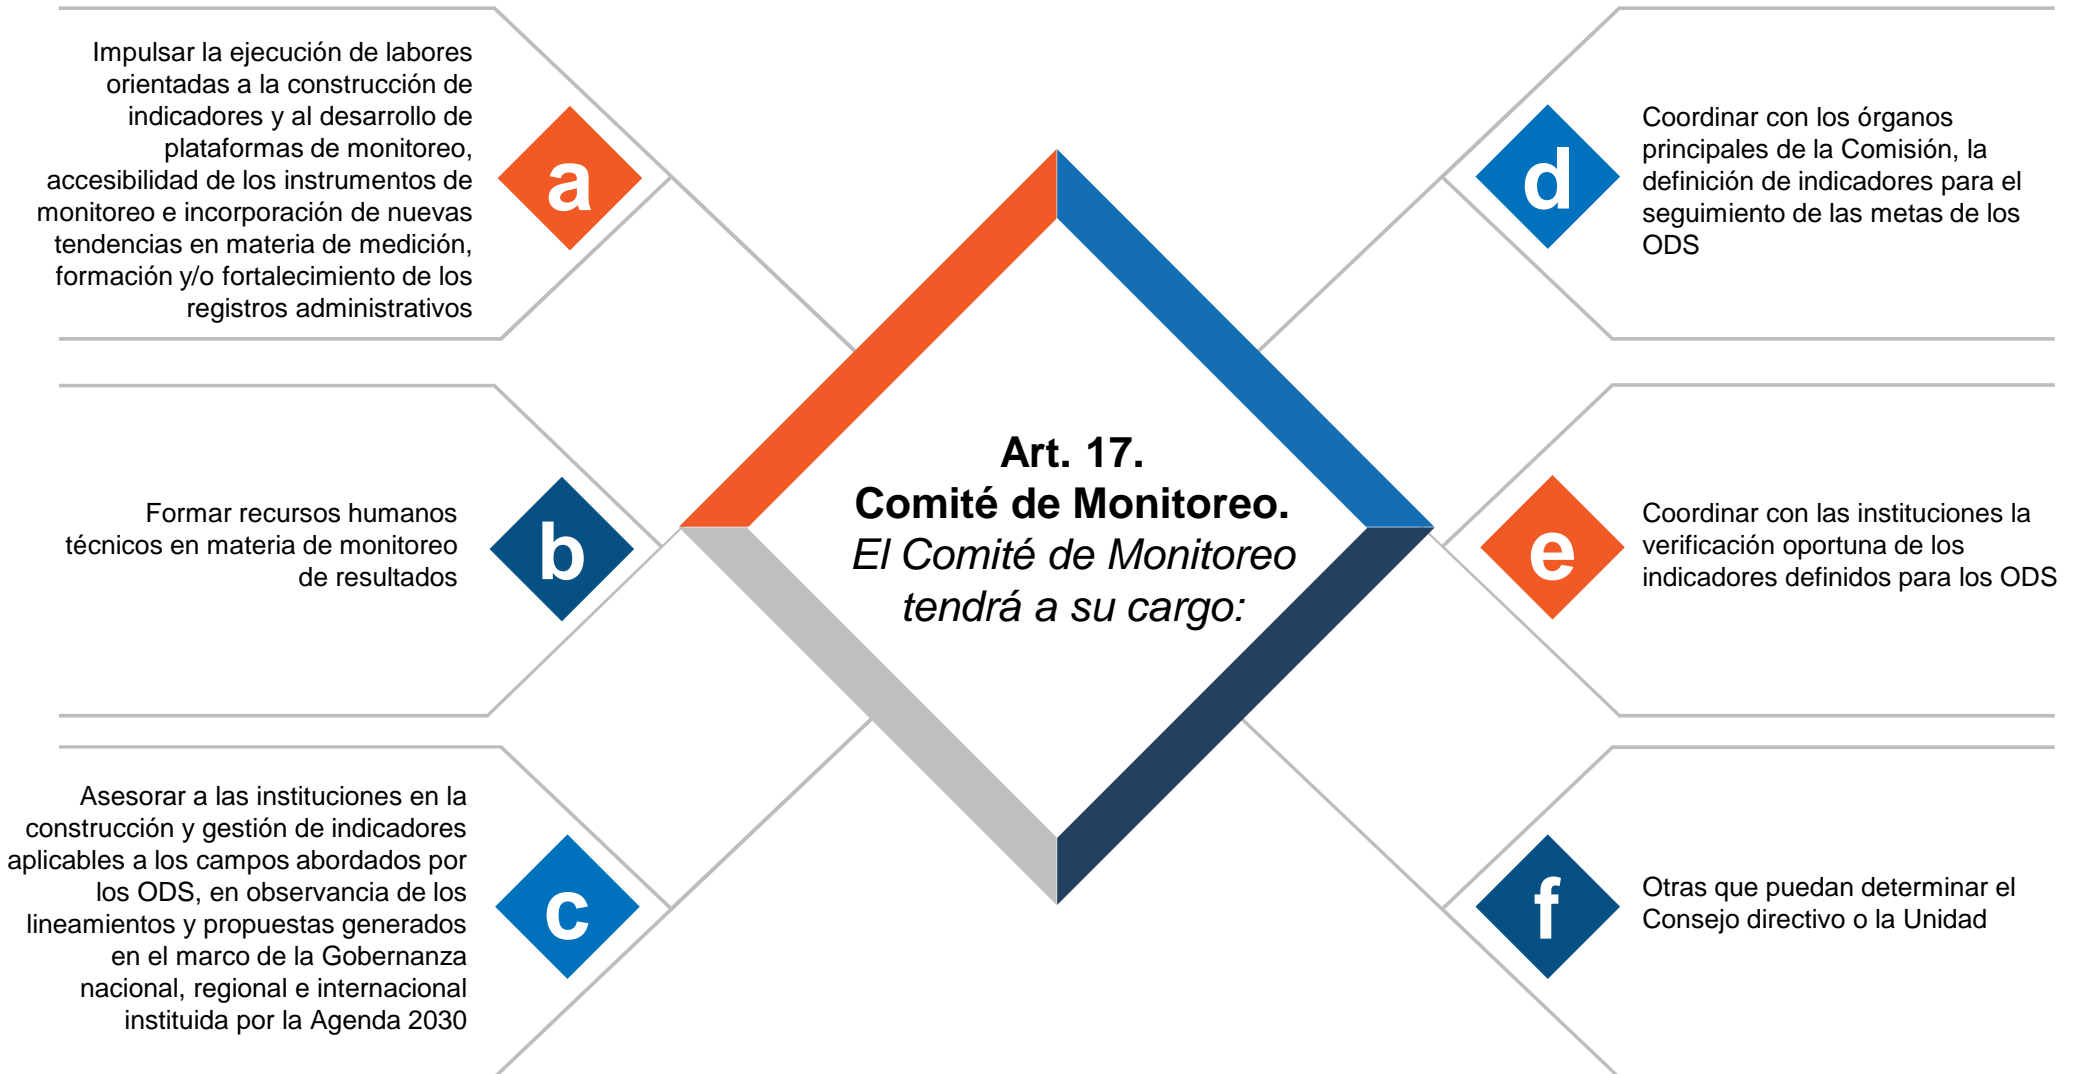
Art. 17.
Comité de Monitoreo.
El Comité de Monitoreo tendrá a su cargo:

a
Impulsar la ejecución de labores orientadas a la construcción de indicadores y al desarrollo de plataformas de monitoreo, accesibilidad de los instrumentos de monitoreo e incorporación de nuevas tendencias en materia de medición, formación y/o fortalecimiento de los registros administrativos

b
Formar recursos humanos técnicos en materia de monitoreo de resultados

c
Asesorar a las instituciones en la construcción y gestión de indicadores aplicables a los campos abordados por los ODS, en observancia de los lineamientos y propuestas generados en el marco de la Gobernanza nacional, regional e internacional instituida por la Agenda 2030

d
Coordinar con los órganos principales de la Comisión, la definición de indicadores para el seguimiento de las metas de los ODS

e
Coordinar con las instituciones la verificación oportuna de los indicadores definidos para los ODS

f
Otras que puedan determinar el Consejo directivo o la Unidad